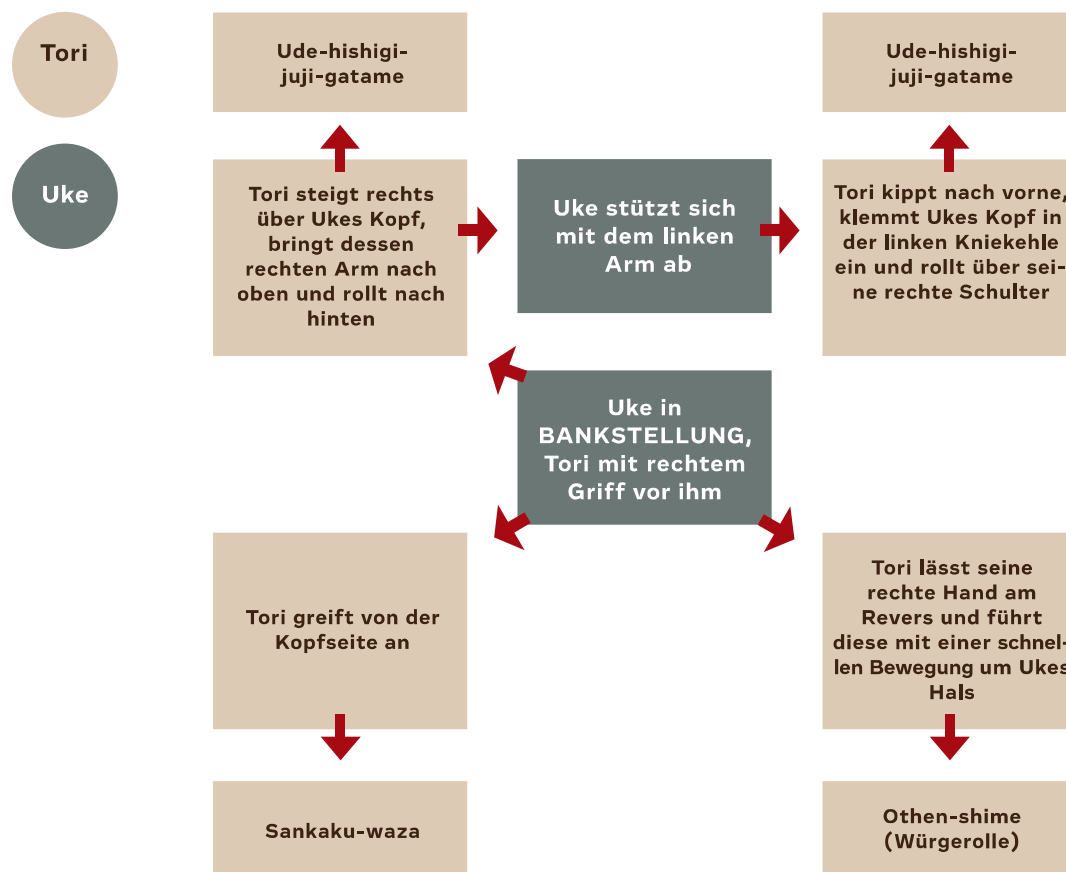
Tori

Uke

Ude-hishigi-juji-gatame

Tori steigt rechts über Ukes Kopf, bringt dessen rechten Arm nach oben und rollt nach hinten

Uke stützt sich mit dem linken Arm ab

Ude-hishigi-juji-gatame

Tori kippt nach vorne, klemmt Ukes Kopf in der linken Kniekehle ein und rollt über seine rechte Schulter

Uke in BANKSTELLUNG, Tori mit rechtem Griff vor ihm

Tori greift von der Kopfseite an

Sankaku-waza

Tori lässt seine rechte Hand am Revers und führt diese mit einer schnellen Bewegung um Ukes Hals

Othen-shime (Würgerolle)